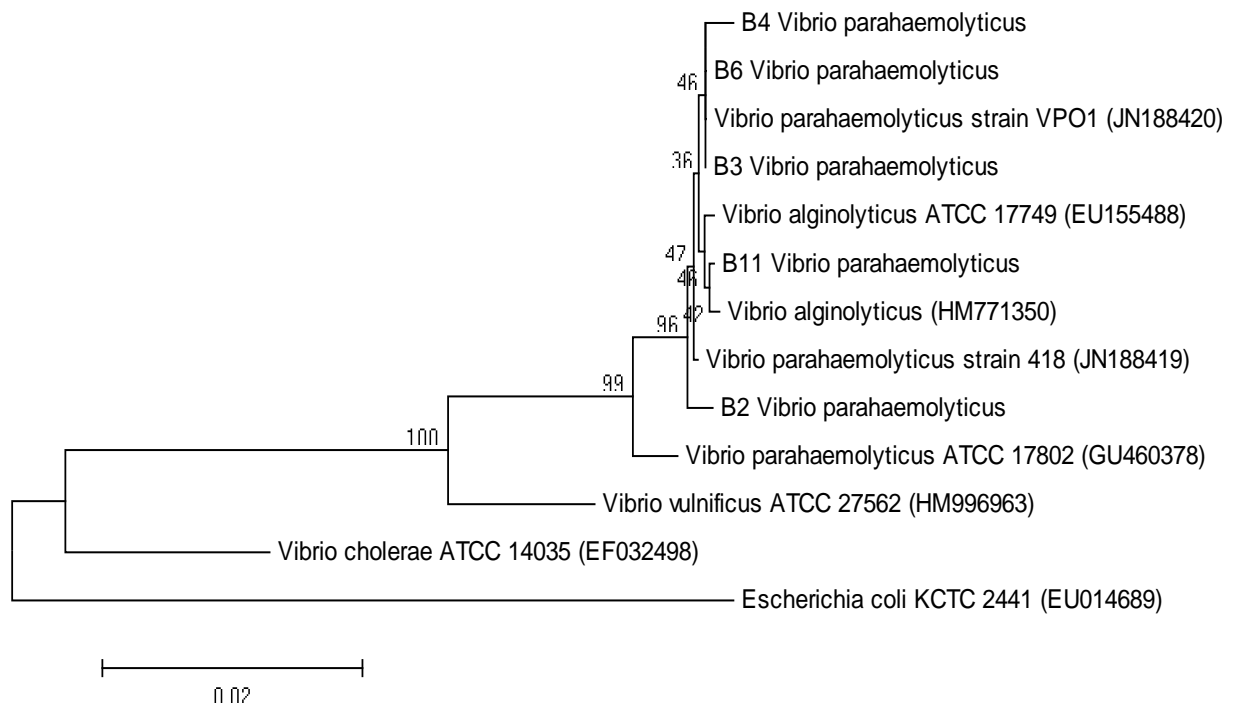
B4 Vibrio parahaemolyticus
46
B6 Vibrio parahaemolyticus
Vibrio parahaemolyticus strain VPO1 (JN188420)
36
B3 Vibrio parahaemolyticus
Vibrio alginolyticus ATCC 17749 (EU155488)
47
B11 Vibrio parahaemolyticus
46
42
Vibrio alginolyticus (HM771350)
96
Vibrio parahaemolyticus strain 418 (JN188419)
99
B2 Vibrio parahaemolyticus
100
Vibrio parahaemolyticus ATCC 17802 (GU460378)
Vibrio vulnificus ATCC 27562 (HM996963)
Vibrio cholerae ATCC 14035 (EF032498)
Escherichia coli KCTC 2441 (EU014689)
0.02